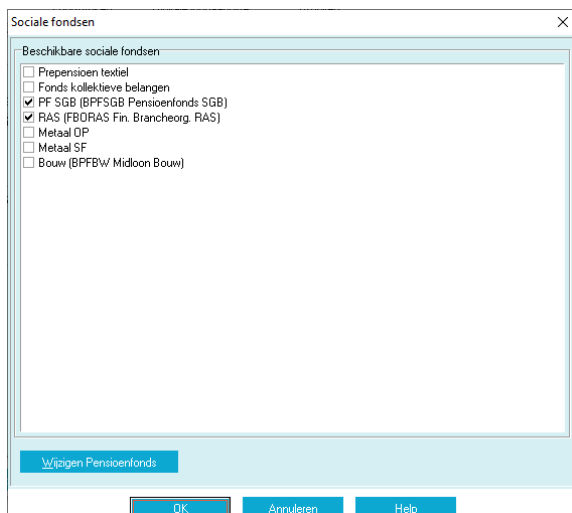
Sociale fondsen

Beschikbare sociale fondsen

☐ Prepensioen textiel
☐ Fonds kollektieve belangen
☑ PF SGB (BPFSGB Pensioenfonds SGB)
☑ RAS (FBORAS Fin. Brancheorg. RAS)
☐ Metaal OP
☐ Metaal SF
☐ Bouw (BPFBW Midloon Bouw)

Wijzigen Pensioenfonds

OK
Annuleren
Help